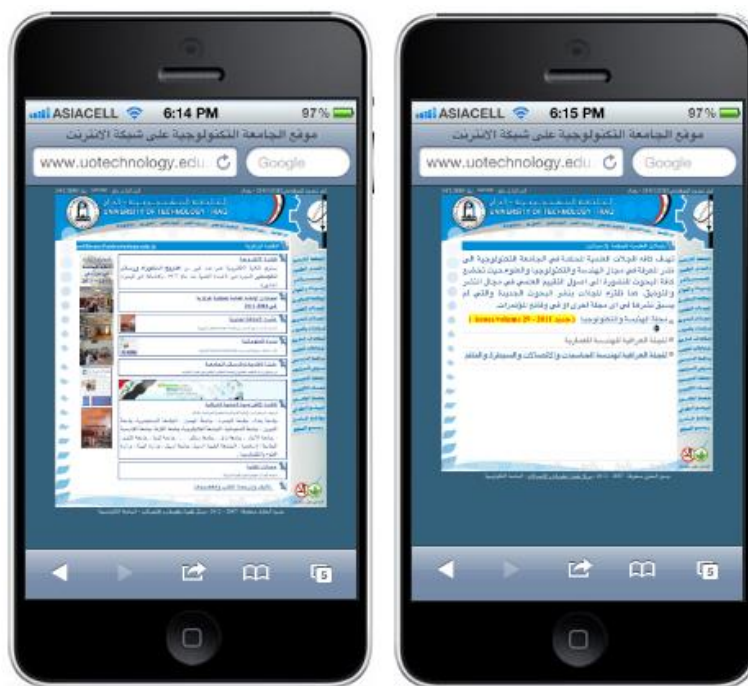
ASIACELL 6:14 PM 97%
موقع الجامعة التكنولوجية على شبكة الانترنت
www.uotechnology.edu
Google
UNIVERSITY OF TECHNOLOGY - IRAQ
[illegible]
5

ASIACELL 6:15 PM 97%
موقع الجامعة التكنولوجية على شبكة الانترنت
www.uotechnology.edu
Google
UNIVERSITY OF TECHNOLOGY - IRAQ
تهدف كافة المجلات العلمية المحكمة في الجامعة التكنولوجية الى نشر المعرفة في مجال الهندسة والتكنولوجيا والعلوم حيث تخضع كافة البحوث المنشورة الى اصول التقييم العلمي في مجال النشر والتوثيق. علما ان المجلات تنشر البحوث الجديدة والتي لم يسبق نشرها في اي مجلة اخرى او في وقائع المؤتمرات.
مجلة الهندسة والتكنولوجيا
المجلة العراقية للهندسة الميكانيكية والمواد
المجلة العراقية للهندسة الحاسبات والاتصالات والسيطرة والنظم
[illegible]
5